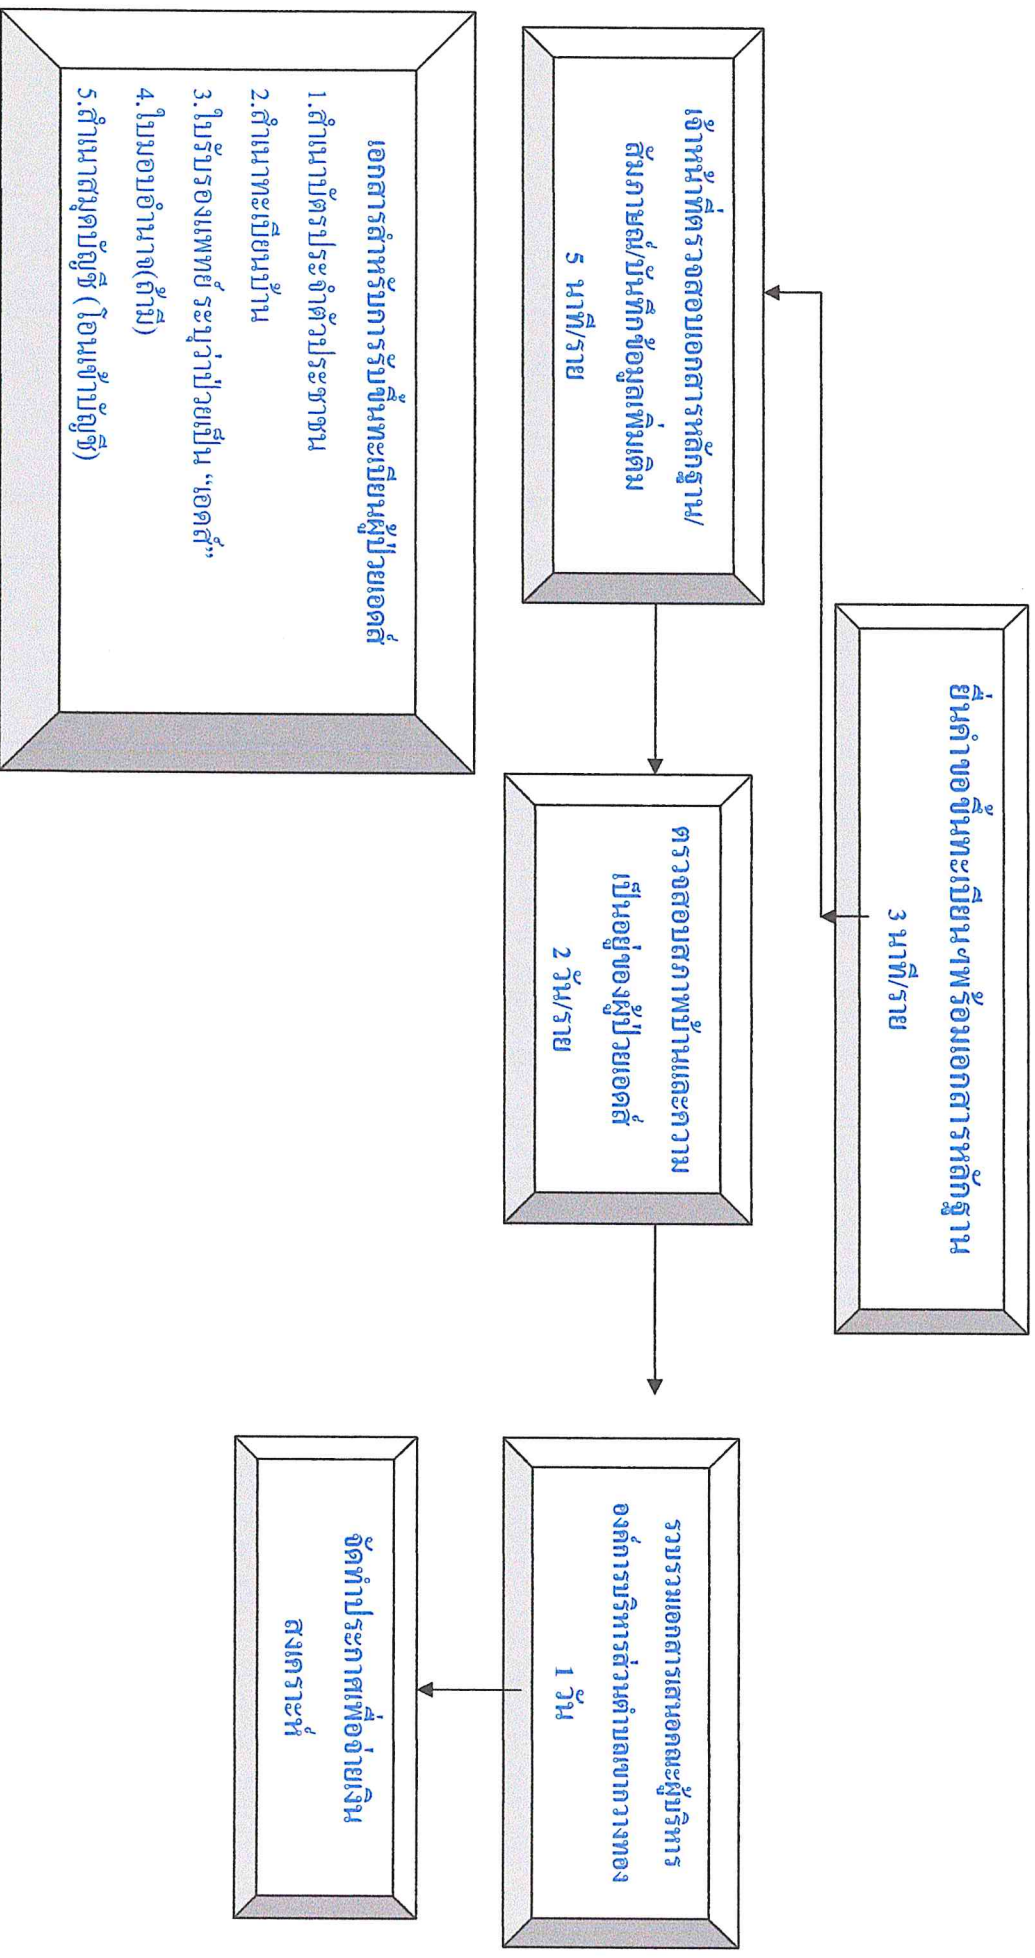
ยื่นคำขอขึ้นทะเบียนฯพร้อมเอกสารหลักฐาน

3 นาที/ราย

เจ้าหน้าที่ตรวจสอบเอกสารหลักฐาน/สัมภาษณ์/บันทึกข้อมูลเพิ่มเติม

5 นาที/ราย

ตรวจสอบสภาพบ้านและความเป็นอยู่ของผู้ป่วยเอดส์

2 วัน/ราย

รวบรวมเอกสารเสนอคณะผู้บริหารองค์การบริหารส่วนตำบลนาทองหลาง

1 วัน

จัดทำประกาศเพื่อจ่ายเงินสงเคราะห์

เอกสารสำหรับการรับขึ้นทะเบียนผู้ป่วยเอดส์

1.สำเนาบัตรประจำตัวประชาชน

2.สำเนาทะเบียนบ้าน

3.ใบรับรองแพทย์ ระบุว่าป่วยเป็น "เอดส์"

4.ใบมอบอำนาจ(ถ้ามี)

5.สำเนาสมุดบัญชี (โอนเข้าบัญชี)